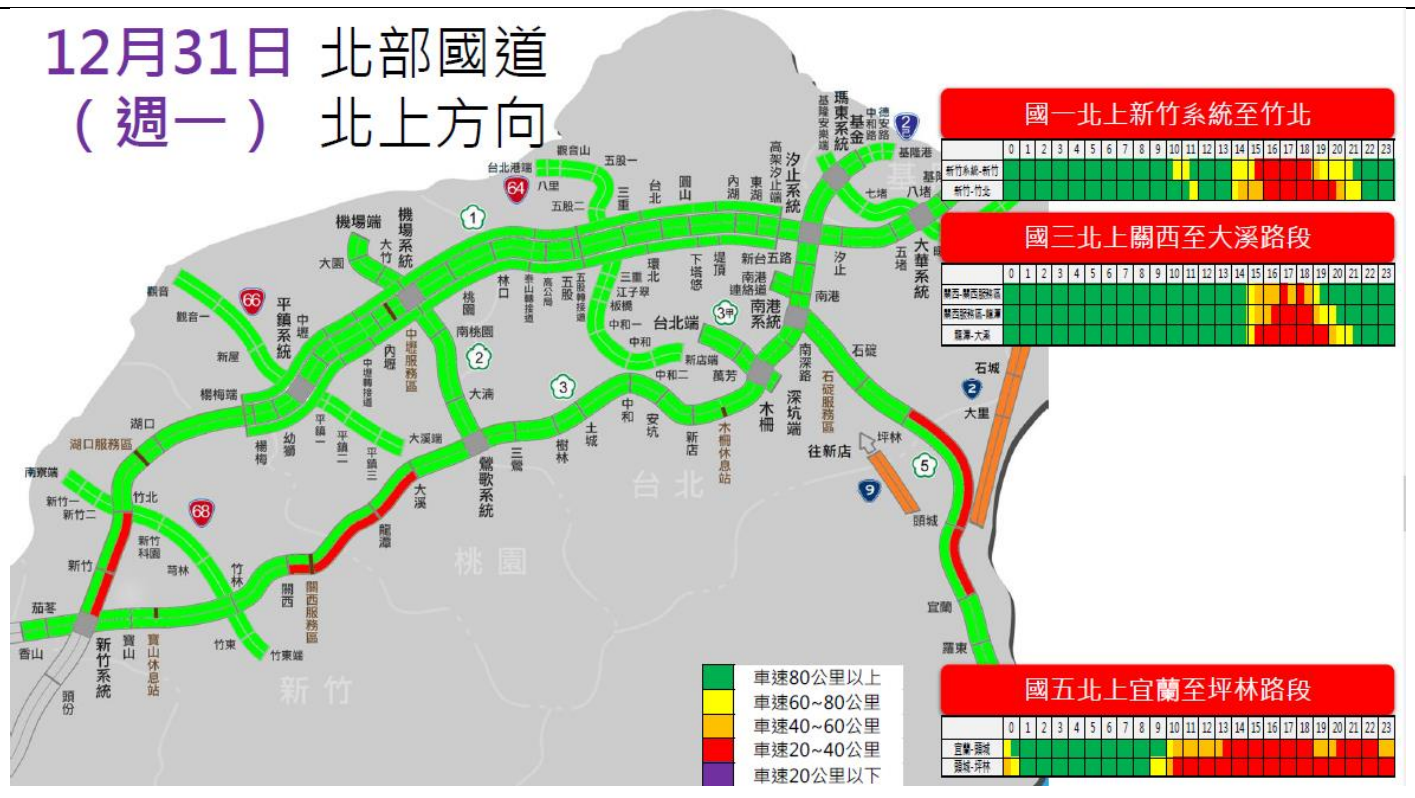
12月31日 北部國道
（週一） 北上方向

國一北上新竹系統至竹北

| | 0 | 1 | 2 | 3 | 4 | 5 | 6 | 7 | 8 | 9 | 10 | 11 | 12 | 13 | 14 | 15 | 16 | 17 | 18 | 19 | 20 | 21 | 22 | 23 |
|---|---|---|---|---|---|---|---|---|---|---|---|---|---|---|---|---|---|---|---|---|---|---|---|---|
| 新竹系統-新竹 | | | | | | | | | | | | | | | | | | | | | | | | |
| 新竹-竹北 | | | | | | | | | | | | | | | | | | | | | | | | |

國三北上關西至大溪路段

| | 0 | 1 | 2 | 3 | 4 | 5 | 6 | 7 | 8 | 9 | 10 | 11 | 12 | 13 | 14 | 15 | 16 | 17 | 18 | 19 | 20 | 21 | 22 | 23 |
|---|---|---|---|---|---|---|---|---|---|---|---|---|---|---|---|---|---|---|---|---|---|---|---|---|
| 關西-關西服務區 | | | | | | | | | | | | | | | | | | | | | | | | |
| 關西服務區-龍潭 | | | | | | | | | | | | | | | | | | | | | | | | |
| 龍潭-大溪 | | | | | | | | | | | | | | | | | | | | | | | | |

國五北上宜蘭至坪林路段

| | 0 | 1 | 2 | 3 | 4 | 5 | 6 | 7 | 8 | 9 | 10 | 11 | 12 | 13 | 14 | 15 | 16 | 17 | 18 | 19 | 20 | 21 | 22 | 23 |
|---|---|---|---|---|---|---|---|---|---|---|---|---|---|---|---|---|---|---|---|---|---|---|---|---|
| 宜蘭-頭城 | | | | | | | | | | | | | | | | | | | | | | | | |
| 頭城-坪林 | | | | | | | | | | | | | | | | | | | | | | | | |

車速80公里以上
車速60~80公里
車速40~60公里
車速20~40公里
車速20公里以下

觀音山 五股一 台北港端 64 八里 五股二 三重 台北 圓山 內湖 東湖 高架汐止 汐止系統 基隆安樂端 瑪東系統 基金 中和德安路 2 基隆港 基 七堵 八堵 大華系統 五堵 汐止 南港 新台五路 南港連絡道 南港系統 堤頂 下塔悠 環北 三重 江子翠 板橋 中和一 中和 台北端 3甲 新店端 萬芳 中和二 木柵 深坑端 南深路 石碇 石碇服務區 坪林 往新店 9 5 頭城 宜蘭 羅東 石城 2 大里 機場端 機場系統 大竹 大園 1 林口 泰山轉接道 高公局 五股 五股轉接道 桃園 南桃園 2 大湳 3 土城 安坑 新店 木柵休息站 樹林 三鶯 鶯歌系統 大溪 龍潭 中壢服務區 內壢 中壢轉接道 平鎮一 平鎮二 平鎮三 大溪端 觀音 觀音一 66 平鎮系統 中壢 新屋 楊梅端 楊梅 幼獅 湖口 湖口服務區 南寮端 新竹一 新竹二 竹北 68 新竹科園 芎林 竹林 關西 關西服務區 竹東 竹東端 新竹 茄苳 香山 新竹系統 寶山 寶山休息站 頭份 新竹 桃園 台北